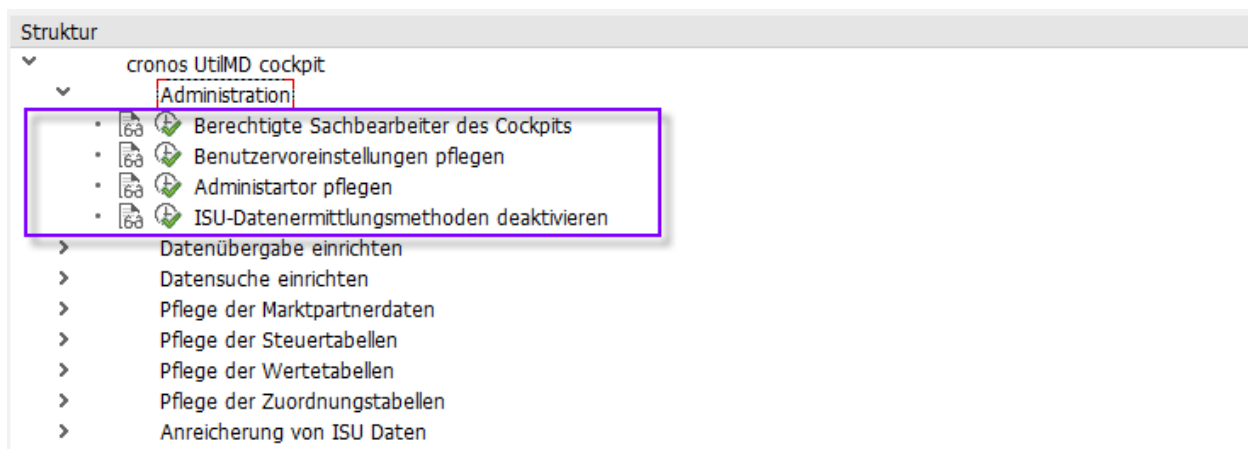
Struktur

cronos UtilMD cockpit

Administration

Berechtigte Sachbearbeiter des Cockpits

Benutzervoreinstellungen pflegen

Administartor pflegen

ISU-Datenermittlungsmethoden deaktivieren

Datenübergabe einrichten

Datensuche einrichten

Pflege der Marktpartnerdaten

Pflege der Steuertabellen

Pflege der Wertetabellen

Pflege der Zuordnungstabellen

Anreicherung von ISU Daten